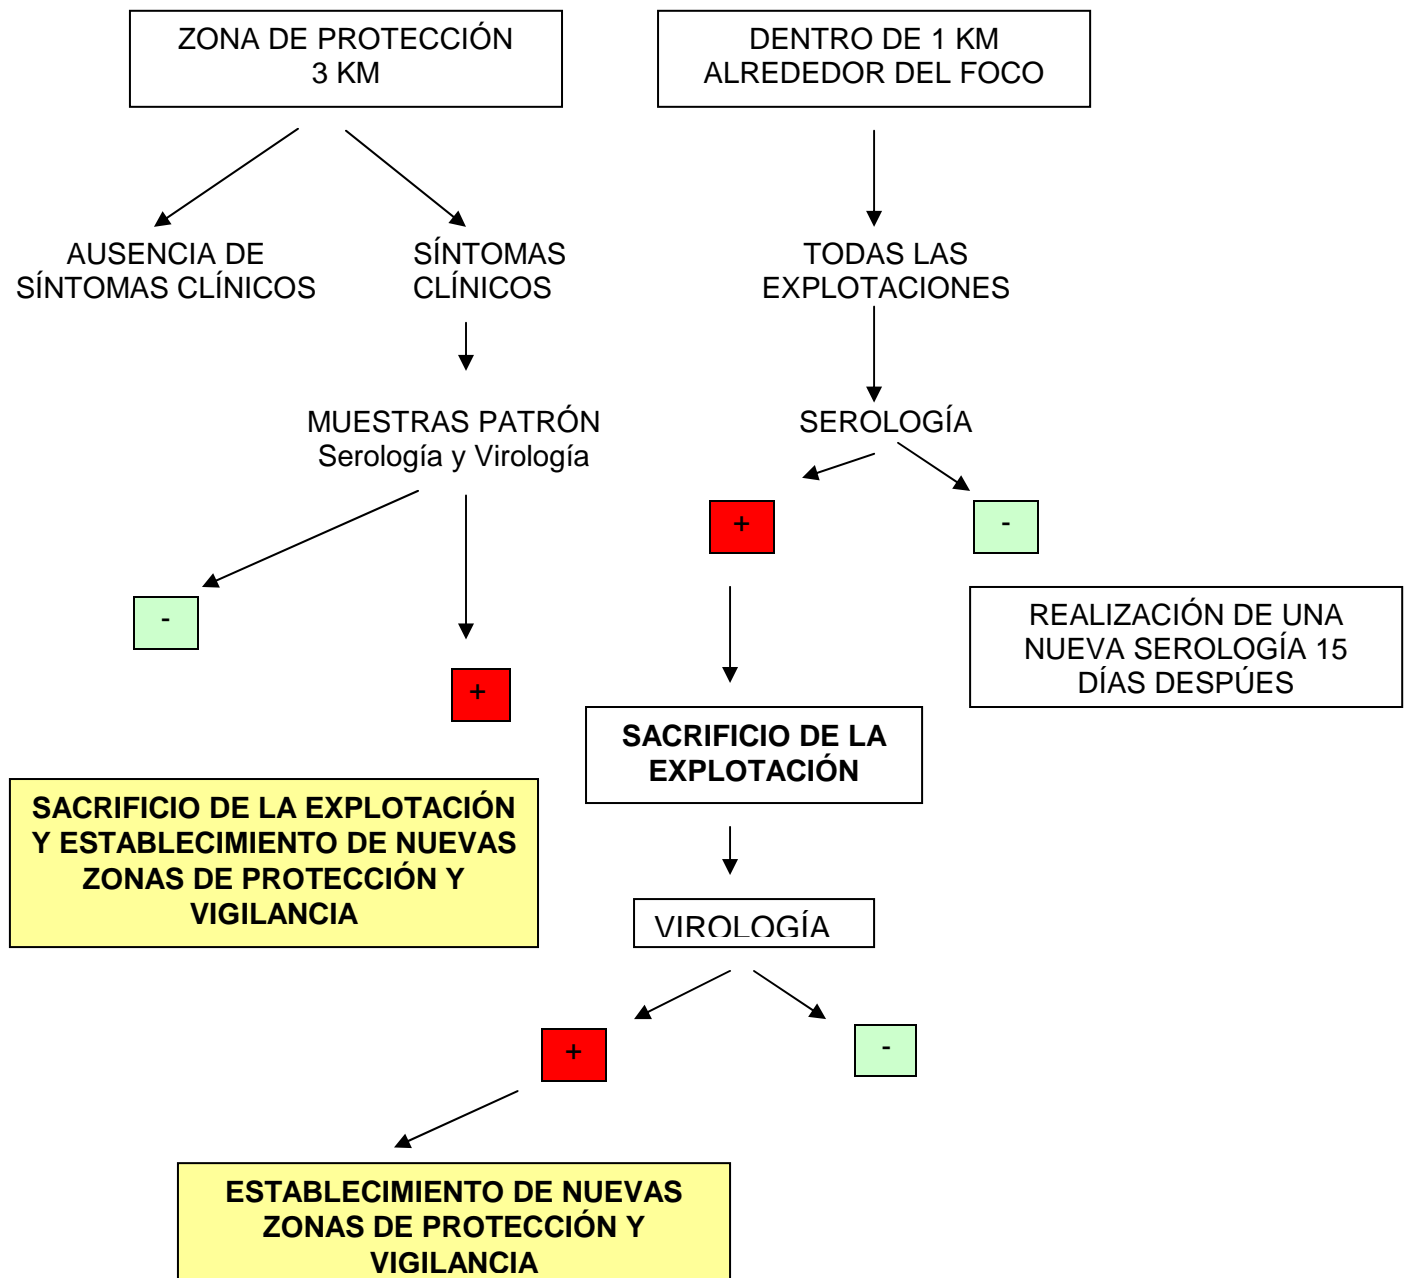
ZONA DE PROTECCIÓN
3 KM

DENTRO DE 1 KM
ALREDEDOR DEL FOCO

AUSENCIA DE
SÍNTOMAS CLÍNICOS

SÍNTOMAS
CLÍNICOS

TODAS LAS
EXPLOTACIONES

MUESTRAS PATRÓN
Serología y Virología

SEROLOGÍA

+

-

-

REALIZACIÓN DE UNA NUEVA SEROLOGÍA 15 DÍAS DESPÚES

+

SACRIFICIO DE LA EXPLOTACIÓN

SACRIFICIO DE LA EXPLOTACIÓN Y ESTABLECIMIENTO DE NUEVAS ZONAS DE PROTECCIÓN Y VIGILANCIA

VIROLOGÍA

+

-

ESTABLECIMIENTO DE NUEVAS ZONAS DE PROTECCIÓN Y VIGILANCIA